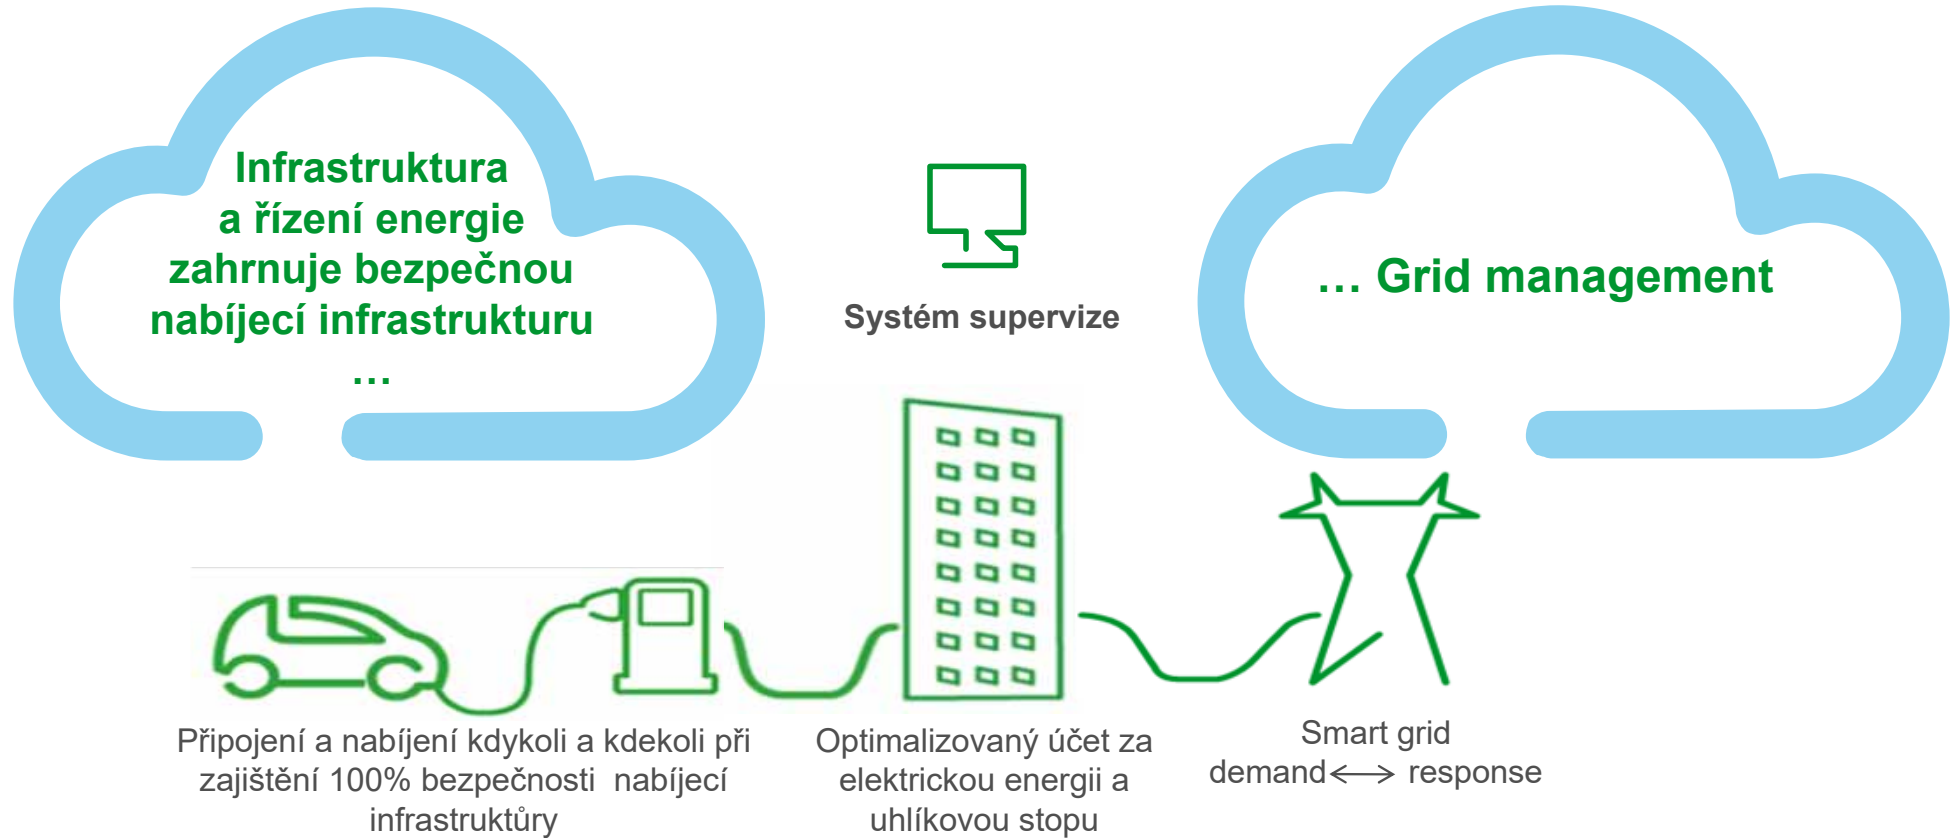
Infrastruktura a řízení energie zahrnuje bezpečnou nabíjecí infrastrukturu …

Systém supervize

… Grid management

Připojení a nabíjení kdykoli a kdekoli při zajištění 100% bezpečnosti nabíjecí infrastruktůry

Optimalizovaný účet za elektrickou energii a uhlíkovou stopu

Smart grid demand$\longleftrightarrow$ response